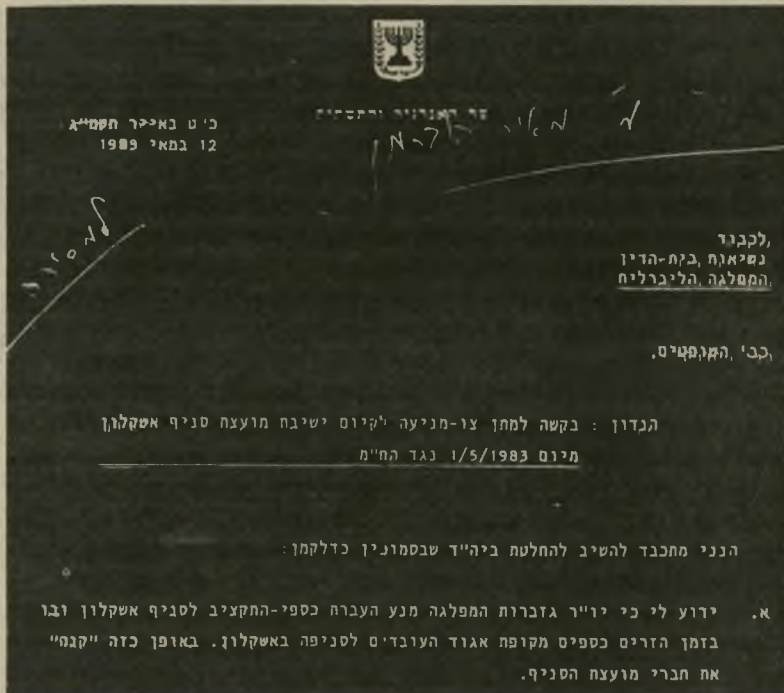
שר האנרגיה והתשתית

כ"ט באייר תשמ"ג
12 במאי 1983

לקבוד,
נשיאות בית-הדין
המפלגה הליברלית.

כב' השופטים,

הנדון : בקשה למתן צו-מניעה לקיום ישיבת מועצת סניף אשקלון
מיום 1/5/1983 נגד הח"מ

הנני מתכבד להשיב להחלטת ביה"ד שבסמוכין כדלקמן:

א. ידוע לי כי יו"ר גזברות המפלגה מנע העברת כספי-התקציב לסניף אשקלון ובו בזמן הזרים כספים מקופת אגוד העובדים לסניפה באשקלון. באופן כזה "קנה" את חברי מועצת הסניף.

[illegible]

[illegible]